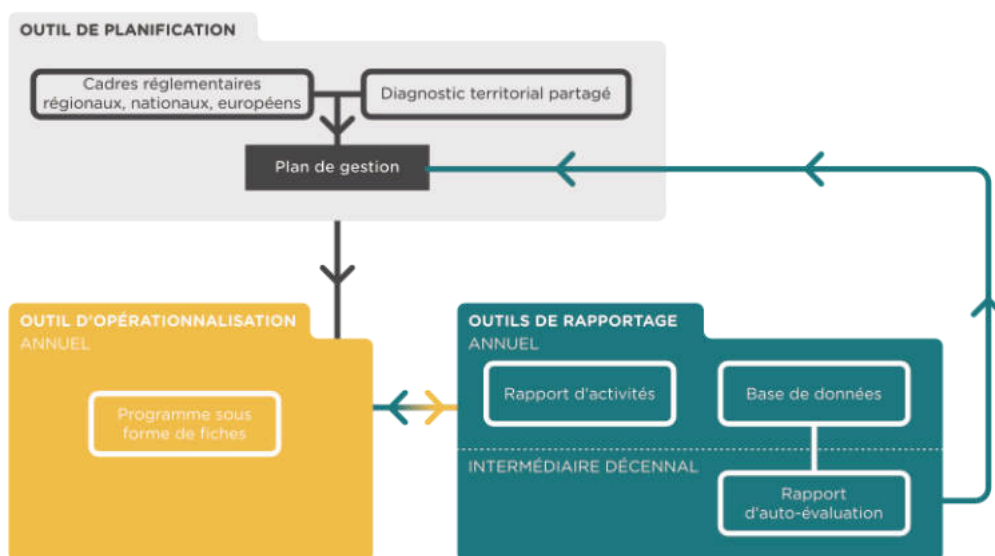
OUTIL DE PLANIFICATION

Cadres réglementaires régionaux, nationaux, européens

Diagnostic territorial partagé

Plan de gestion

OUTIL D'OPÉRATIONNALISATION
ANNUEL

Programme sous forme de fiches

OUTILS DE RAPPORTAGE
ANNUEL

Rapport d'activités

Base de données

INTERMÉDIAIRE DÉCENNAL

Rapport d'auto-évaluation